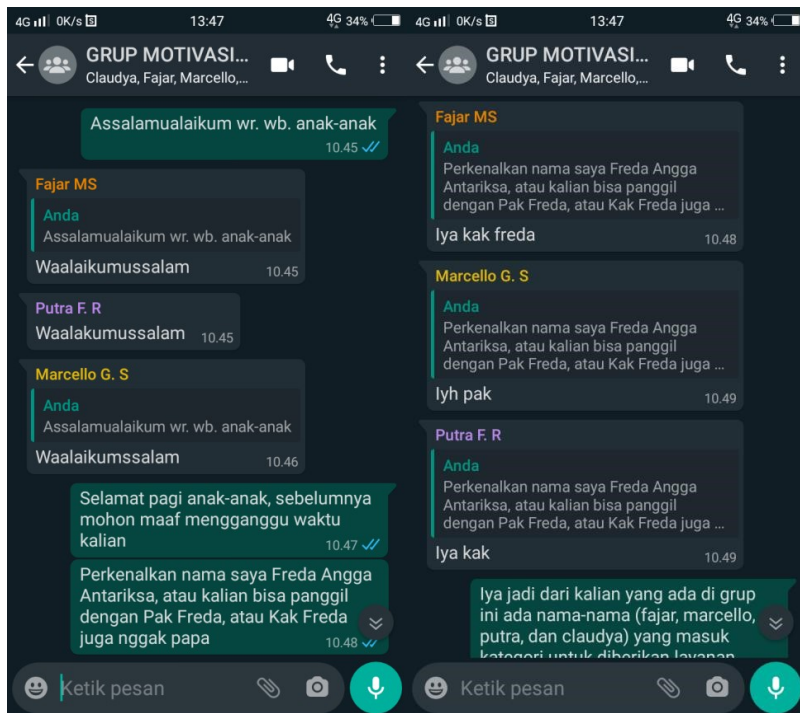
4G 0K/s 13:47 4G 34%

GRUP MOTIVASI...
Claudya, Fajar, Marcello,...

Assalamualaikum wr. wb. anak-anak
10.45

Fajar MS
Anda
Assalamualaikum wr. wb. anak-anak
Waalaikumussalam 10.45

Putra F. R
Waalakumussalam 10.45

Marcello G. S
Anda
Assalamualaikum wr. wb. anak-anak
Waalaikumssalam 10.46

Selamat pagi anak-anak, sebelumnya mohon maaf mengganggu waktu kalian
10.47

Perkenalkan nama saya Freda Angga Antariksa, atau kalian bisa panggil dengan Pak Freda, atau Kak Freda juga nggak papa
10.48

Ketik pesan

4G 0K/s 13:47 4G 34%

GRUP MOTIVASI...
Claudya, Fajar, Marcello,...

Fajar MS
Anda
Perkenalkan nama saya Freda Angga Antariksa, atau kalian bisa panggil dengan Pak Freda, atau Kak Freda juga ...
Iya kak freda 10.48

Marcello G. S
Anda
Perkenalkan nama saya Freda Angga Antariksa, atau kalian bisa panggil dengan Pak Freda, atau Kak Freda juga ...
Iyh pak 10.49

Putra F. R
Anda
Perkenalkan nama saya Freda Angga Antariksa, atau kalian bisa panggil dengan Pak Freda, atau Kak Freda juga ...
Iya kak 10.49

Iya jadi dari kalian yang ada di grup ini ada nama-nama (fajar, marcello, putra, dan claudya) yang masuk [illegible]

Ketik pesan